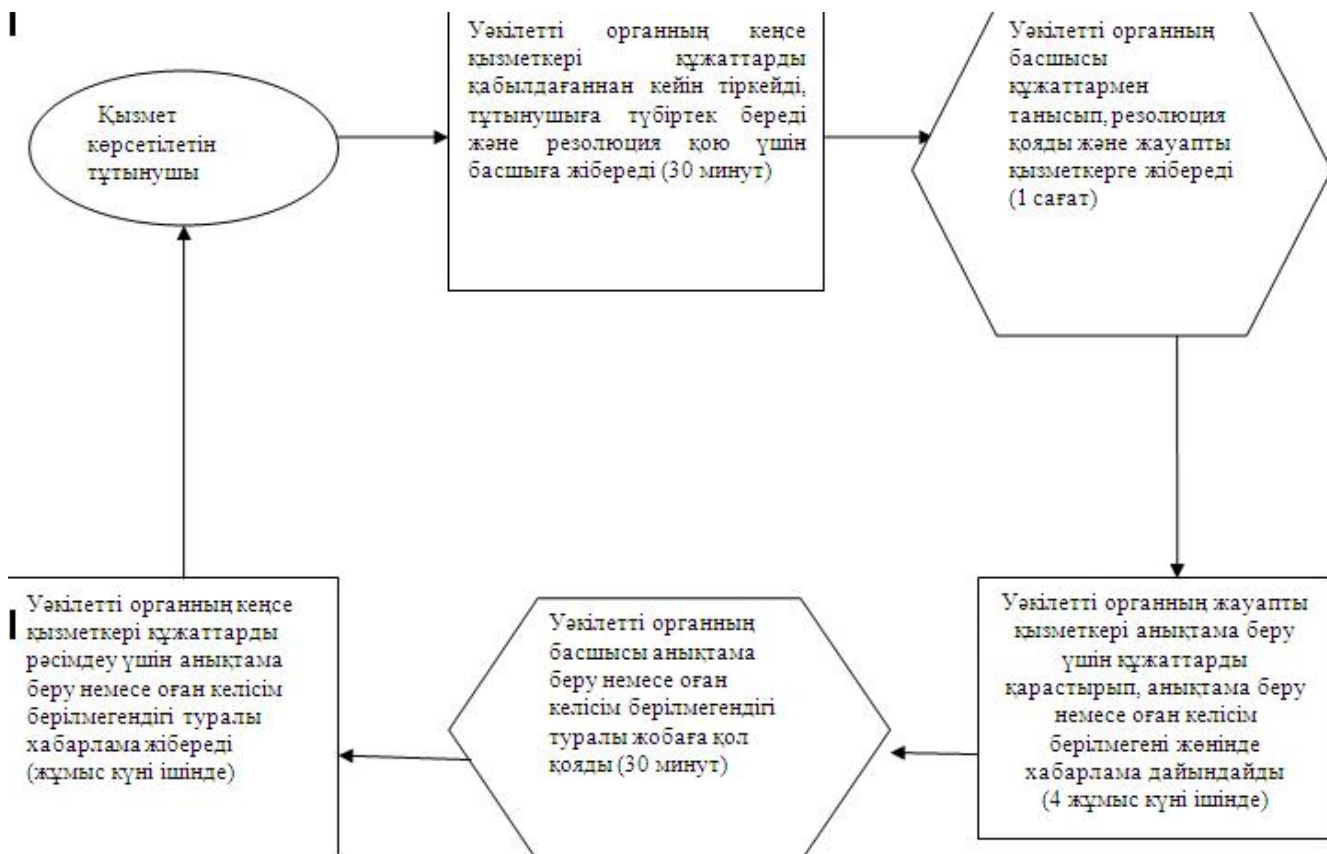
Қызмет көрсетілетін тұтынушы

Уәкілетті органның кеңсе қызметкері құжаттарды қабылдағаннан кейін тіркейді, тұтынушыға түбіртек береді және резолюция қою үшін басшыға жібереді (30 минут)

Уәкілетті органның басшысы құжаттармен танысып, резолюция қояды және жауапты қызметкерге жібереді (1 сағат)

Уәкілетті органның жауапты қызметкері анықтама беру үшін құжаттарды қарастырып, анықтама беру немесе оған келісім берілмегені жөнінде хабарлама дайындайды (4 жұмыс күні ішінде)

Уәкілетті органның басшысы анықтама беру немесе оған келісім берілмегендігі туралы жобаға қол қояды (30 минут)

Уәкілетті органның кеңсе қызметкері құжаттарды рәсімдеу үшін анықтама беру немесе оған келісім берілмегендігі туралы хабарлама жібереді (жұмыс күні ішінде)